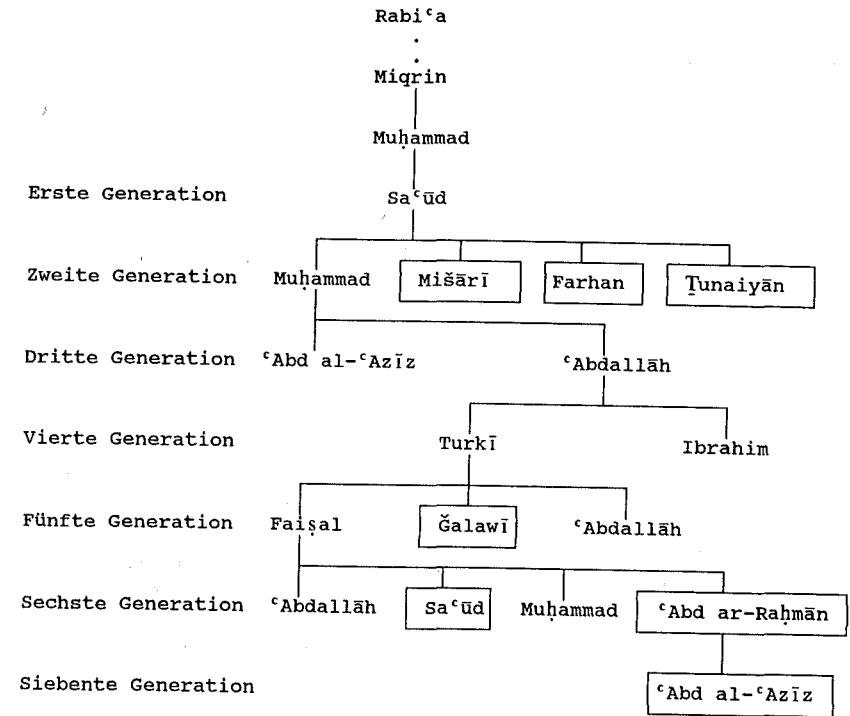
Rabiᶜa

Miqrin

Muḥammad

Erste Generation

Saᶜūd

Zweite Generation

Muḥammad

Mišārī

Farhan

Ṯunaiyān

Dritte Generation

ᶜAbd al-ᶜAzīz

ᶜAbdallāh

Vierte Generation

Turkī

Ibrahim

Fünfte Generation

Faiṣal

Ǧalawī

ᶜAbdallāh

Sechste Generation

ᶜAbdallāh

Saᶜūd

Muḥammad

ᶜAbd ar-Raḥmān

Siebente Generation

ᶜAbd al-ᶜAzīz